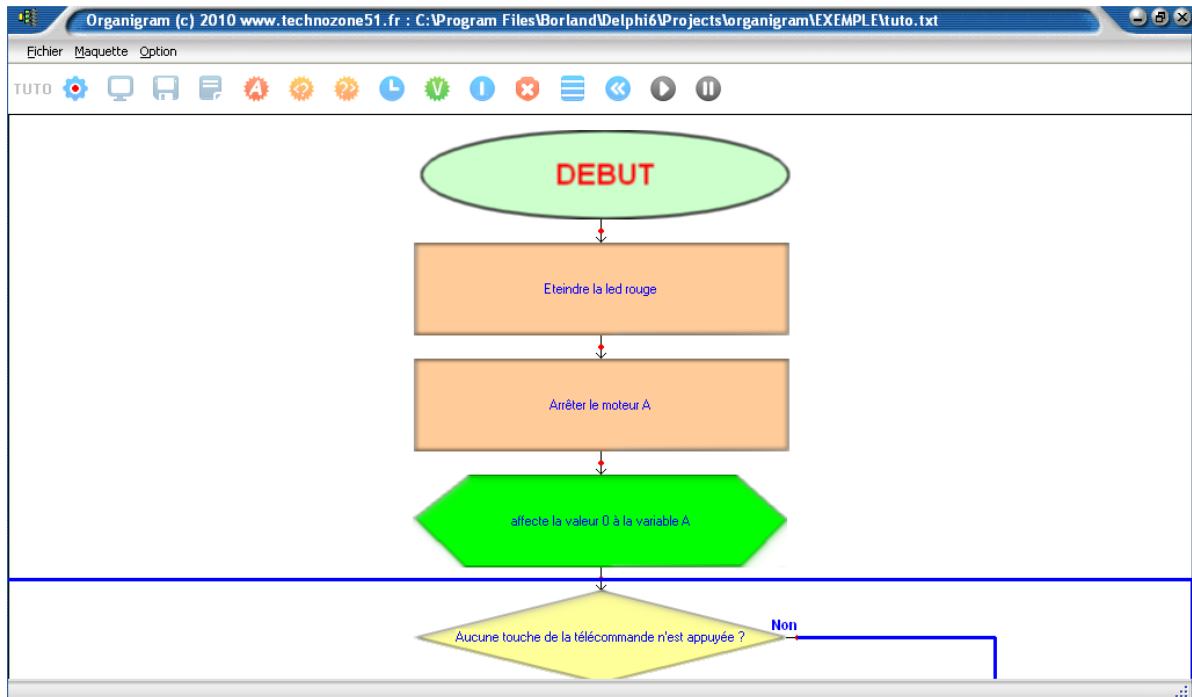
Organigram (c) 2010 www.technozone51.fr : C:\Program Files\Borland\Delphi6\Projects\organigram\EXEMPLE\tuto.txt

Fichier Maquette Option

TUTO

DEBUT

Eteindre la led rouge

Arrêter le moteur A

affecte la valeur 0 à la variable A

Aucune touche de la télécommande n'est appuyée ?

Non